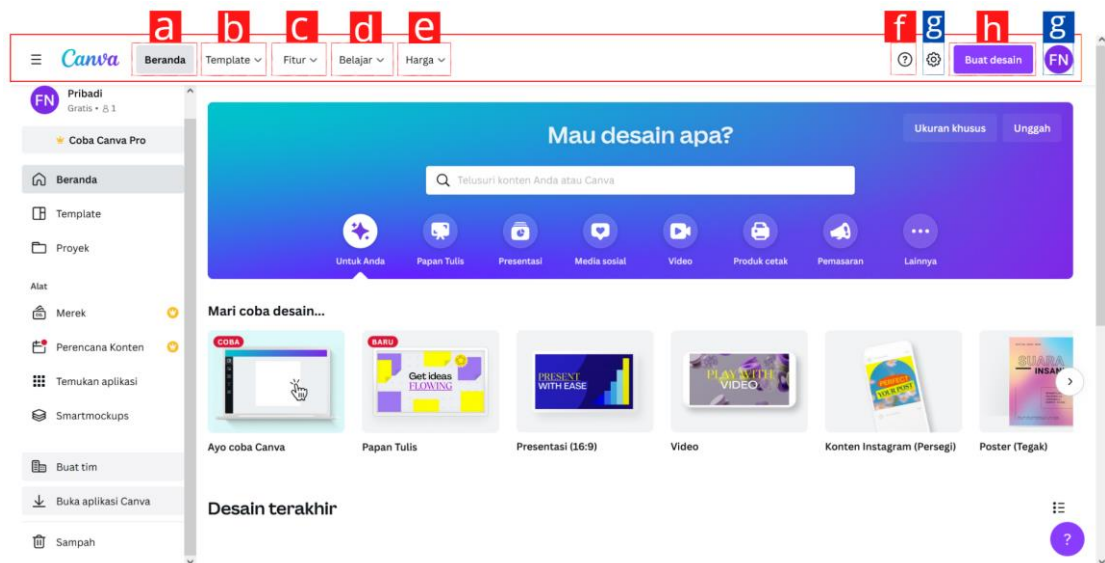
a b c d e f g h g

Canva Beranda Template Fitur Belajar Harga ? Buat desain FN

FN Pribadi
Gratis • 1

Coba Canva Pro

Beranda
Template
Proyek

Alat
Merek
Perencana Konten
Temukan aplikasi
Smartmockups

Buat tim
Buka aplikasi Canva

Sampah

Mau desain apa?

Ukuran khusus Unggah

Telusuri konten Anda atau Canva

Untuk Anda
Papan Tulis
Presentasi
Media sosial
Video
Produk cetak
Pemasaran
Lainnya

Mari coba desain...

COBA
Ayo coba Canva

BARU
Get ideas FLOWING
Papan Tulis

PRESENT WITH EASE
Presentasi (16:9)

PLAY WITH VIDEO
Video

PERFECT YOUR POST
Konten Instagram (Persegi)

SUARA INSAN
Poster (Tegak)

Desain terakhir

?